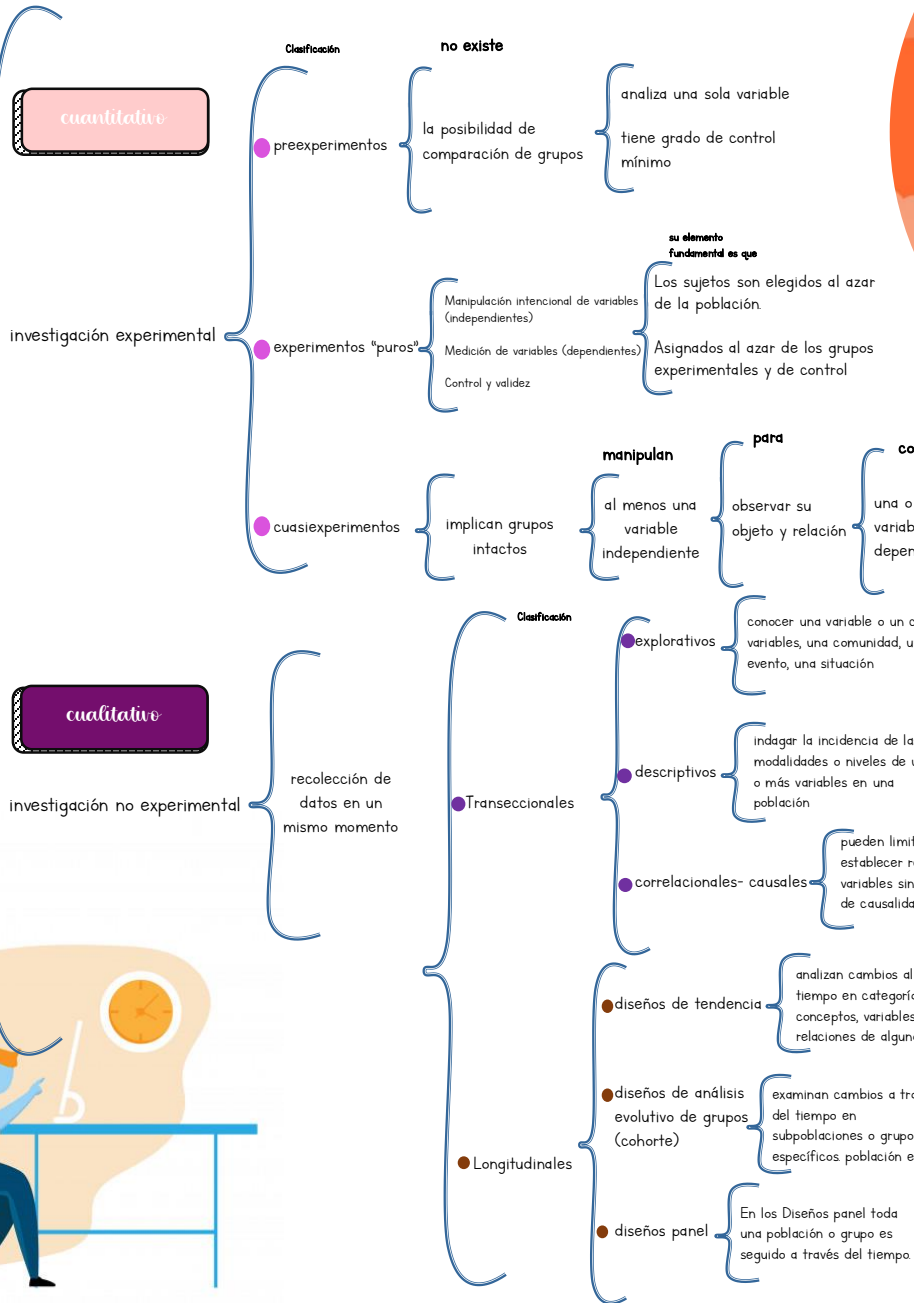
cuantitativo

investigación experimental

Clasificación

preexperimentos

no existe

la posibilidad de comparación de grupos

analiza una sola variable

tiene grado de control mínimo

experimentos "puros"

Manipulación intencional de variables (independientes)

Medición de variables (dependientes)

Control y validez

su elemento fundamental es que

Los sujetos son elegidos al azar de la población.

Asignados al azar de los grupos experimentales y de control

cuasiexperimentos

implican grupos intactos

manipulan

al menos una variable independiente

para

observar su objeto y relación

co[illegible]

una o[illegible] variab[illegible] depen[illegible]

cualitativo

investigación no experimental

recolección de datos en un mismo momento

Clasificación

Transeccionales

explorativos

conocer una variable o un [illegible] variables, una comunidad, u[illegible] evento, una situación

descriptivos

indagar la incidencia de la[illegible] modalidades o niveles de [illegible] o más variables en una población

correlacionales- causales

pueden limit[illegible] establecer r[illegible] variables sin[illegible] de causalida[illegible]

Longitudinales

diseños de tendencia

analizan cambios al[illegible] tiempo en categorí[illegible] conceptos, variables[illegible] relaciones de algun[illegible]

diseños de análisis evolutivo de grupos (cohorte)

examinan cambios a tra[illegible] del tiempo en subpoblaciones o grupo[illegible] específicos. población e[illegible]

diseños panel

En los Diseños panel toda una población o grupo es seguido a través del tiempo.